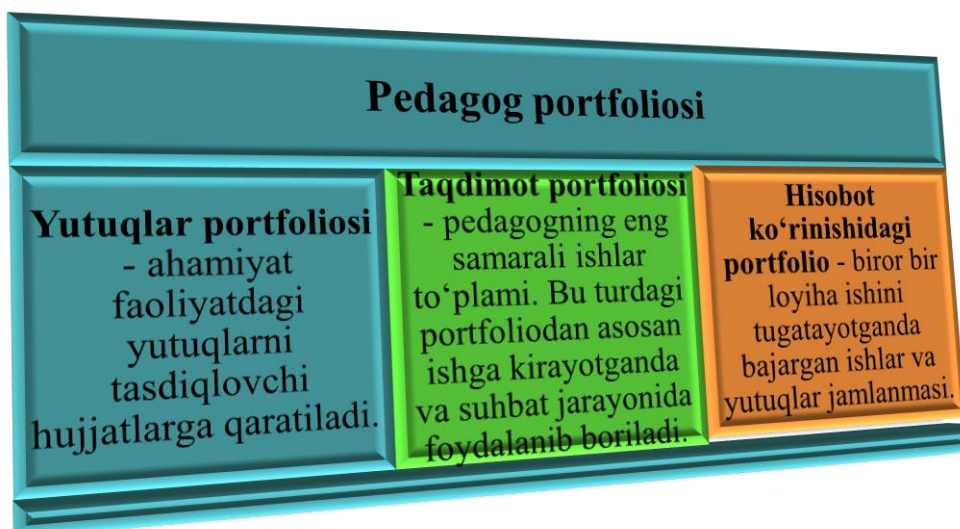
Pedagog portfoliosi

**Yutuqlar portfoliosi** - ahamiyat faoliyatdagi yutuqlarni tasdiqlovchi hujjatlarga qaratiladi.

**Taqdimot portfoliosi** - pedagogning eng samarali ishlar to‘plami. Bu turdagi portfoliodan asosan ishga kirayotganda va suhbat jarayonida foydalanib boriladi.

**Hisobot ko‘rinishidagi portfolio** - biror bir loyiha ishini tugatayotganda bajargan ishlar va yutuqlar jamlanmasi.